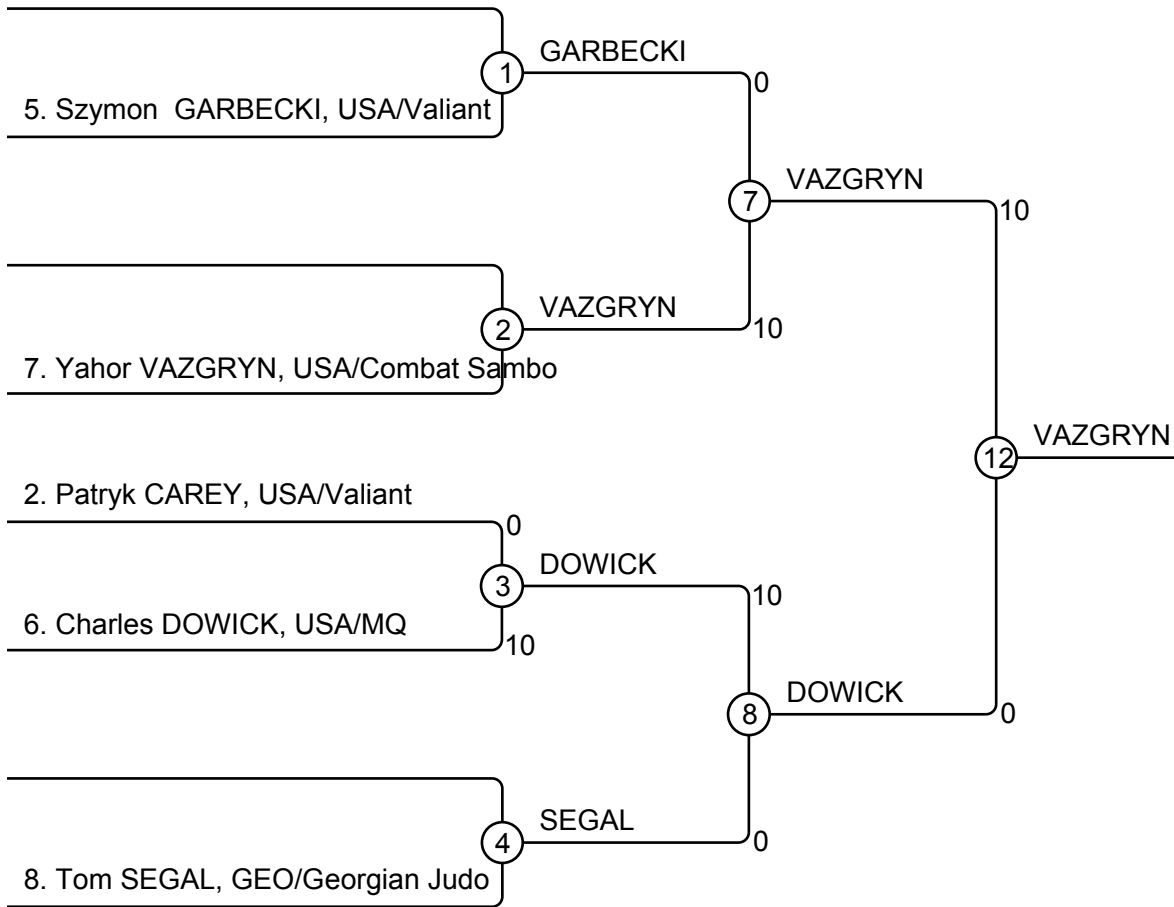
1
5. Szymon GARBECKI, USA/Valiant
GARBECKI
0
7
VAZGRYN
10
2
7. Yahor VAZGRYN, USA/Combat Sambo
VAZGRYN
10
12
VAZGRYN
2. Patryk CAREY, USA/Valiant
0
3
6. Charles DOWICK, USA/MQ
10
DOWICK
10
8
DOWICK
0
4
8. Tom SEGAL, GEO/Georgian Judo
SEGAL
0